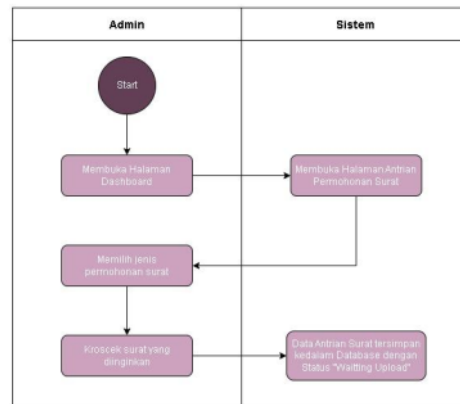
Admin

Sistem

Start

Membuka Halaman Dashboard

Membuka Halaman Antrian Permohonan Surat

Memilih jenis permohonan surat

Kroscek surat yang diinginkan

Data Antrian Surat tersimpan kedalam Database dengan Status "Waitting Upload"